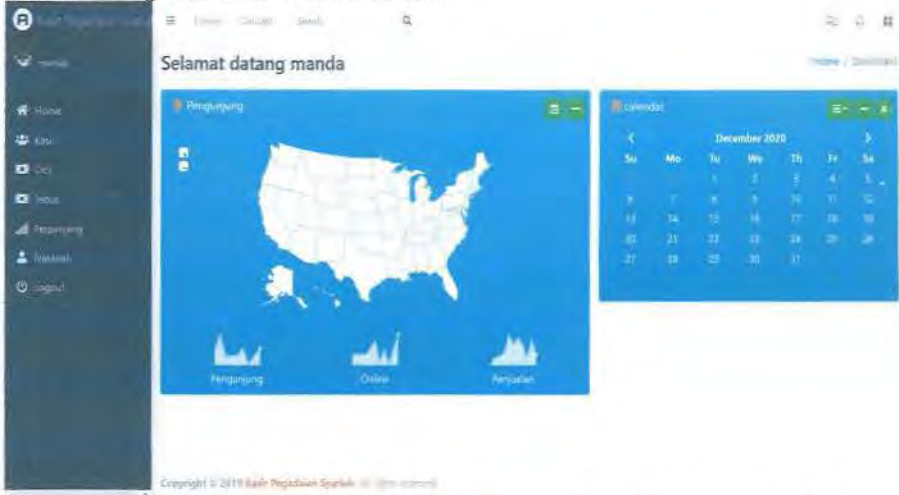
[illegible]

Home Contact Search

manda

Home

Kitab

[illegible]

Inbox

Pengunjung

Nasabah

Logout

Selamat datang manda

Home / Dashboard

Pengunjung

Pengunjung

Online

Penjualan

calendar

December 2020

| Su | Mo | Tu | We | Th | Fr | Sa |
|---|---|---|---|---|---|---|
| | | 1 | 2 | 3 | 4 | 5 |
| 6 | 7 | 8 | 9 | 10 | 11 | 12 |
| 13 | 14 | 15 | 16 | 17 | 18 | 19 |
| 20 | 21 | 22 | 23 | 24 | 25 | 26 |
| 27 | 28 | 29 | 30 | 31 | | |

Copyright © 2019 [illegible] Syariah. All rights reserved.